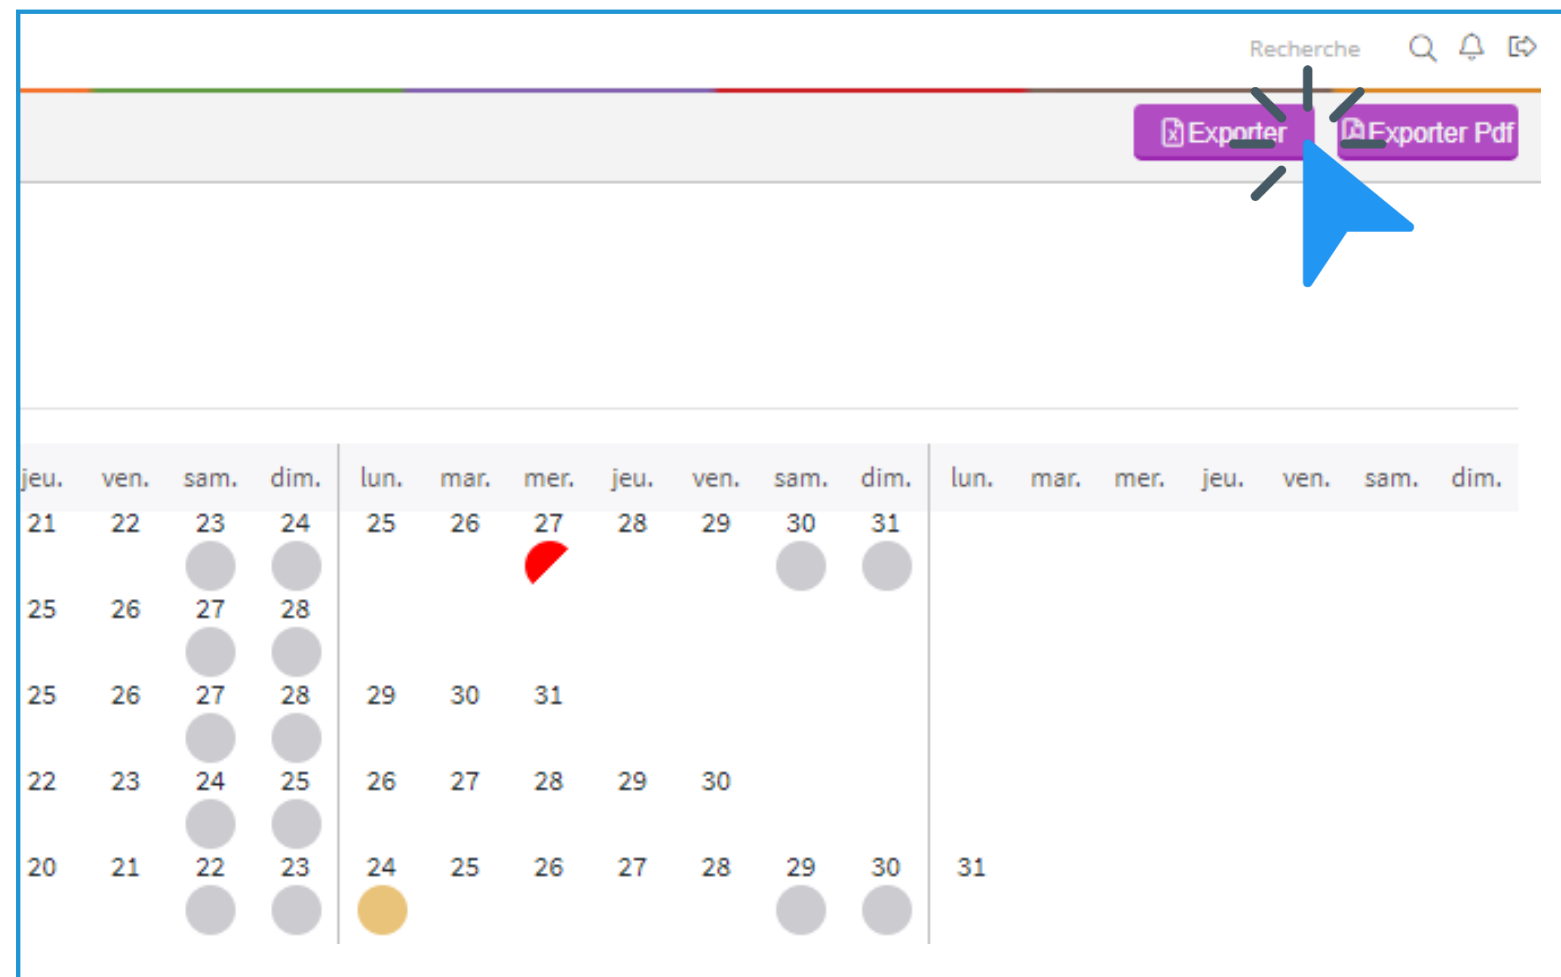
Recherche

Exporter Exporter Pdf

| jeu. | ven. | sam. | dim. | lun. | mar. | mer. | jeu. | ven. | sam. | dim. | lun. | mar. | mer. | jeu. | ven. | sam. | dim. |
|---|---|---|---|---|---|---|---|---|---|---|---|---|---|---|---|---|---|
| 21 | 22 | 23 | 24 | 25 | 26 | 27 | 28 | 29 | 30 | 31 | | | | | | | |
| 25 | 26 | 27 | 28 | | | | | | | | | | | | | | |
| 25 | 26 | 27 | 28 | 29 | 30 | 31 | | | | | | | | | | | |
| 22 | 23 | 24 | 25 | 26 | 27 | 28 | 29 | 30 | | | | | | | | | |
| 20 | 21 | 22 | 23 | 24 | 25 | 26 | 27 | 28 | 29 | 30 | 31 | | | | | | |